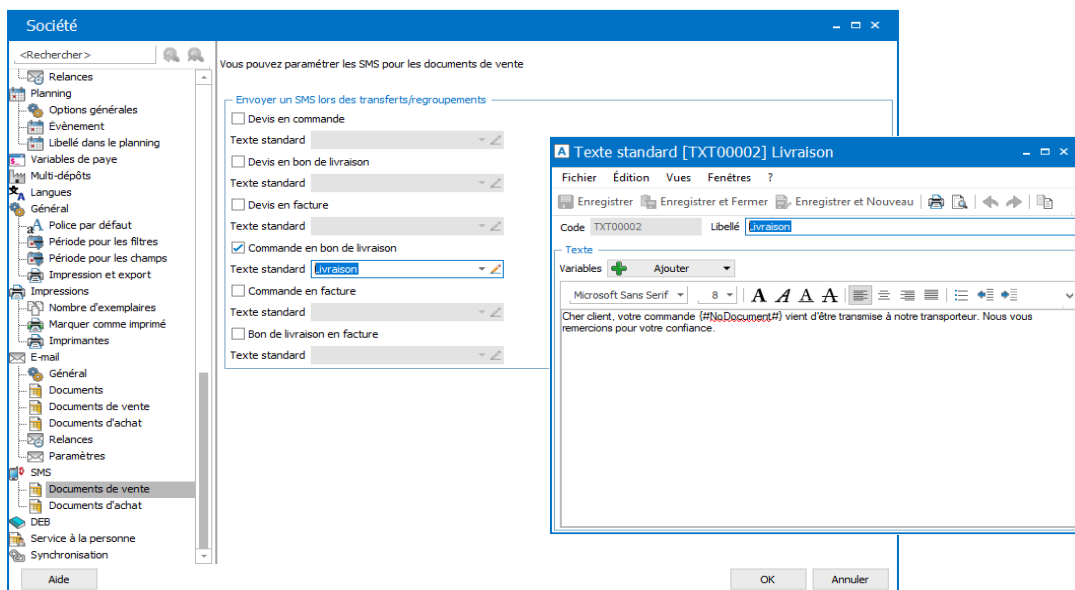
Société

<Rechercher>

Relances
Planning
Options générales
Évènement
Libellé dans le planning
Variables de paye
Multi-dépôts
Langues
Général
Police par défaut
Période pour les filtres
Période pour les champs
Impression et export
Impressions
Nombre d'exemplaires
Marquer comme imprimé
Imprimantes
E-mail
Général
Documents
Documents de vente
Documents d'achat
Relances
Paramètres
SMS
Documents de vente
Documents d'achat
DEB
Service à la personne
Synchronisation

Vous pouvez paramétrer les SMS pour les documents de vente

Envoyer un SMS lors des transferts/regroupements
Devis en commande
Texte standard
Devis en bon de livraison
Texte standard
Devis en facture
Texte standard
Commande en bon de livraison
Texte standard Livraison
Commande en facture
Texte standard
Bon de livraison en facture
Texte standard

Aide
OK
Annuler

Texte standard [TXT00002] Livraison
Fichier Édition Vues Fenêtres ?
Enregistrer Enregistrer et Fermer Enregistrer et Nouveau
Code TXT00002 Libellé Livraison
Texte
Variables Ajouter
Microsoft Sans Serif 8
Cher client, votre commande {#NoDocument#} vient d'être transmise à notre transporteur. Nous vous remercions pour votre confiance.